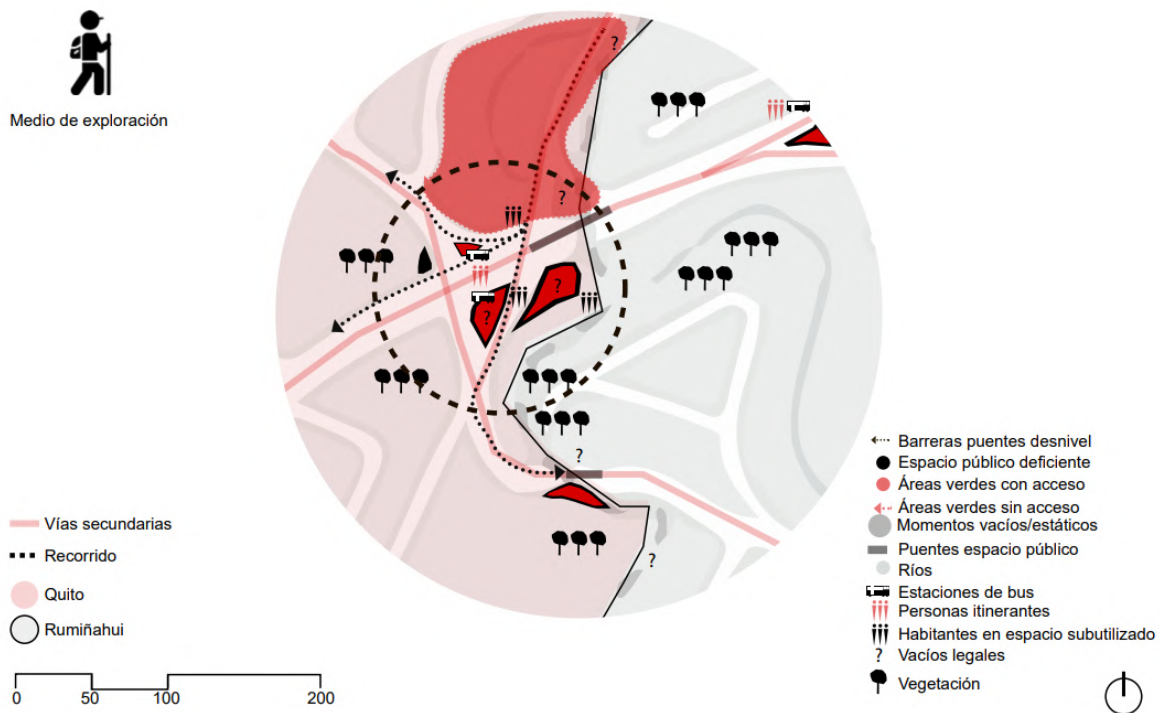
Medio de exploración

?
?
?
?
?
?

Vías secundarias
Recorrido
Quito
Rumiñahui

0 50 100 200

Barreras puentes desnivel
Espacio público deficiente
Áreas verdes con acceso
Áreas verdes sin acceso
Momentos vacíos/estáticos
Puentes espacio público
Ríos
Estaciones de bus
Personas itinerantes
Habitantes en espacio subutilizado
? Vacíos legales
Vegetación